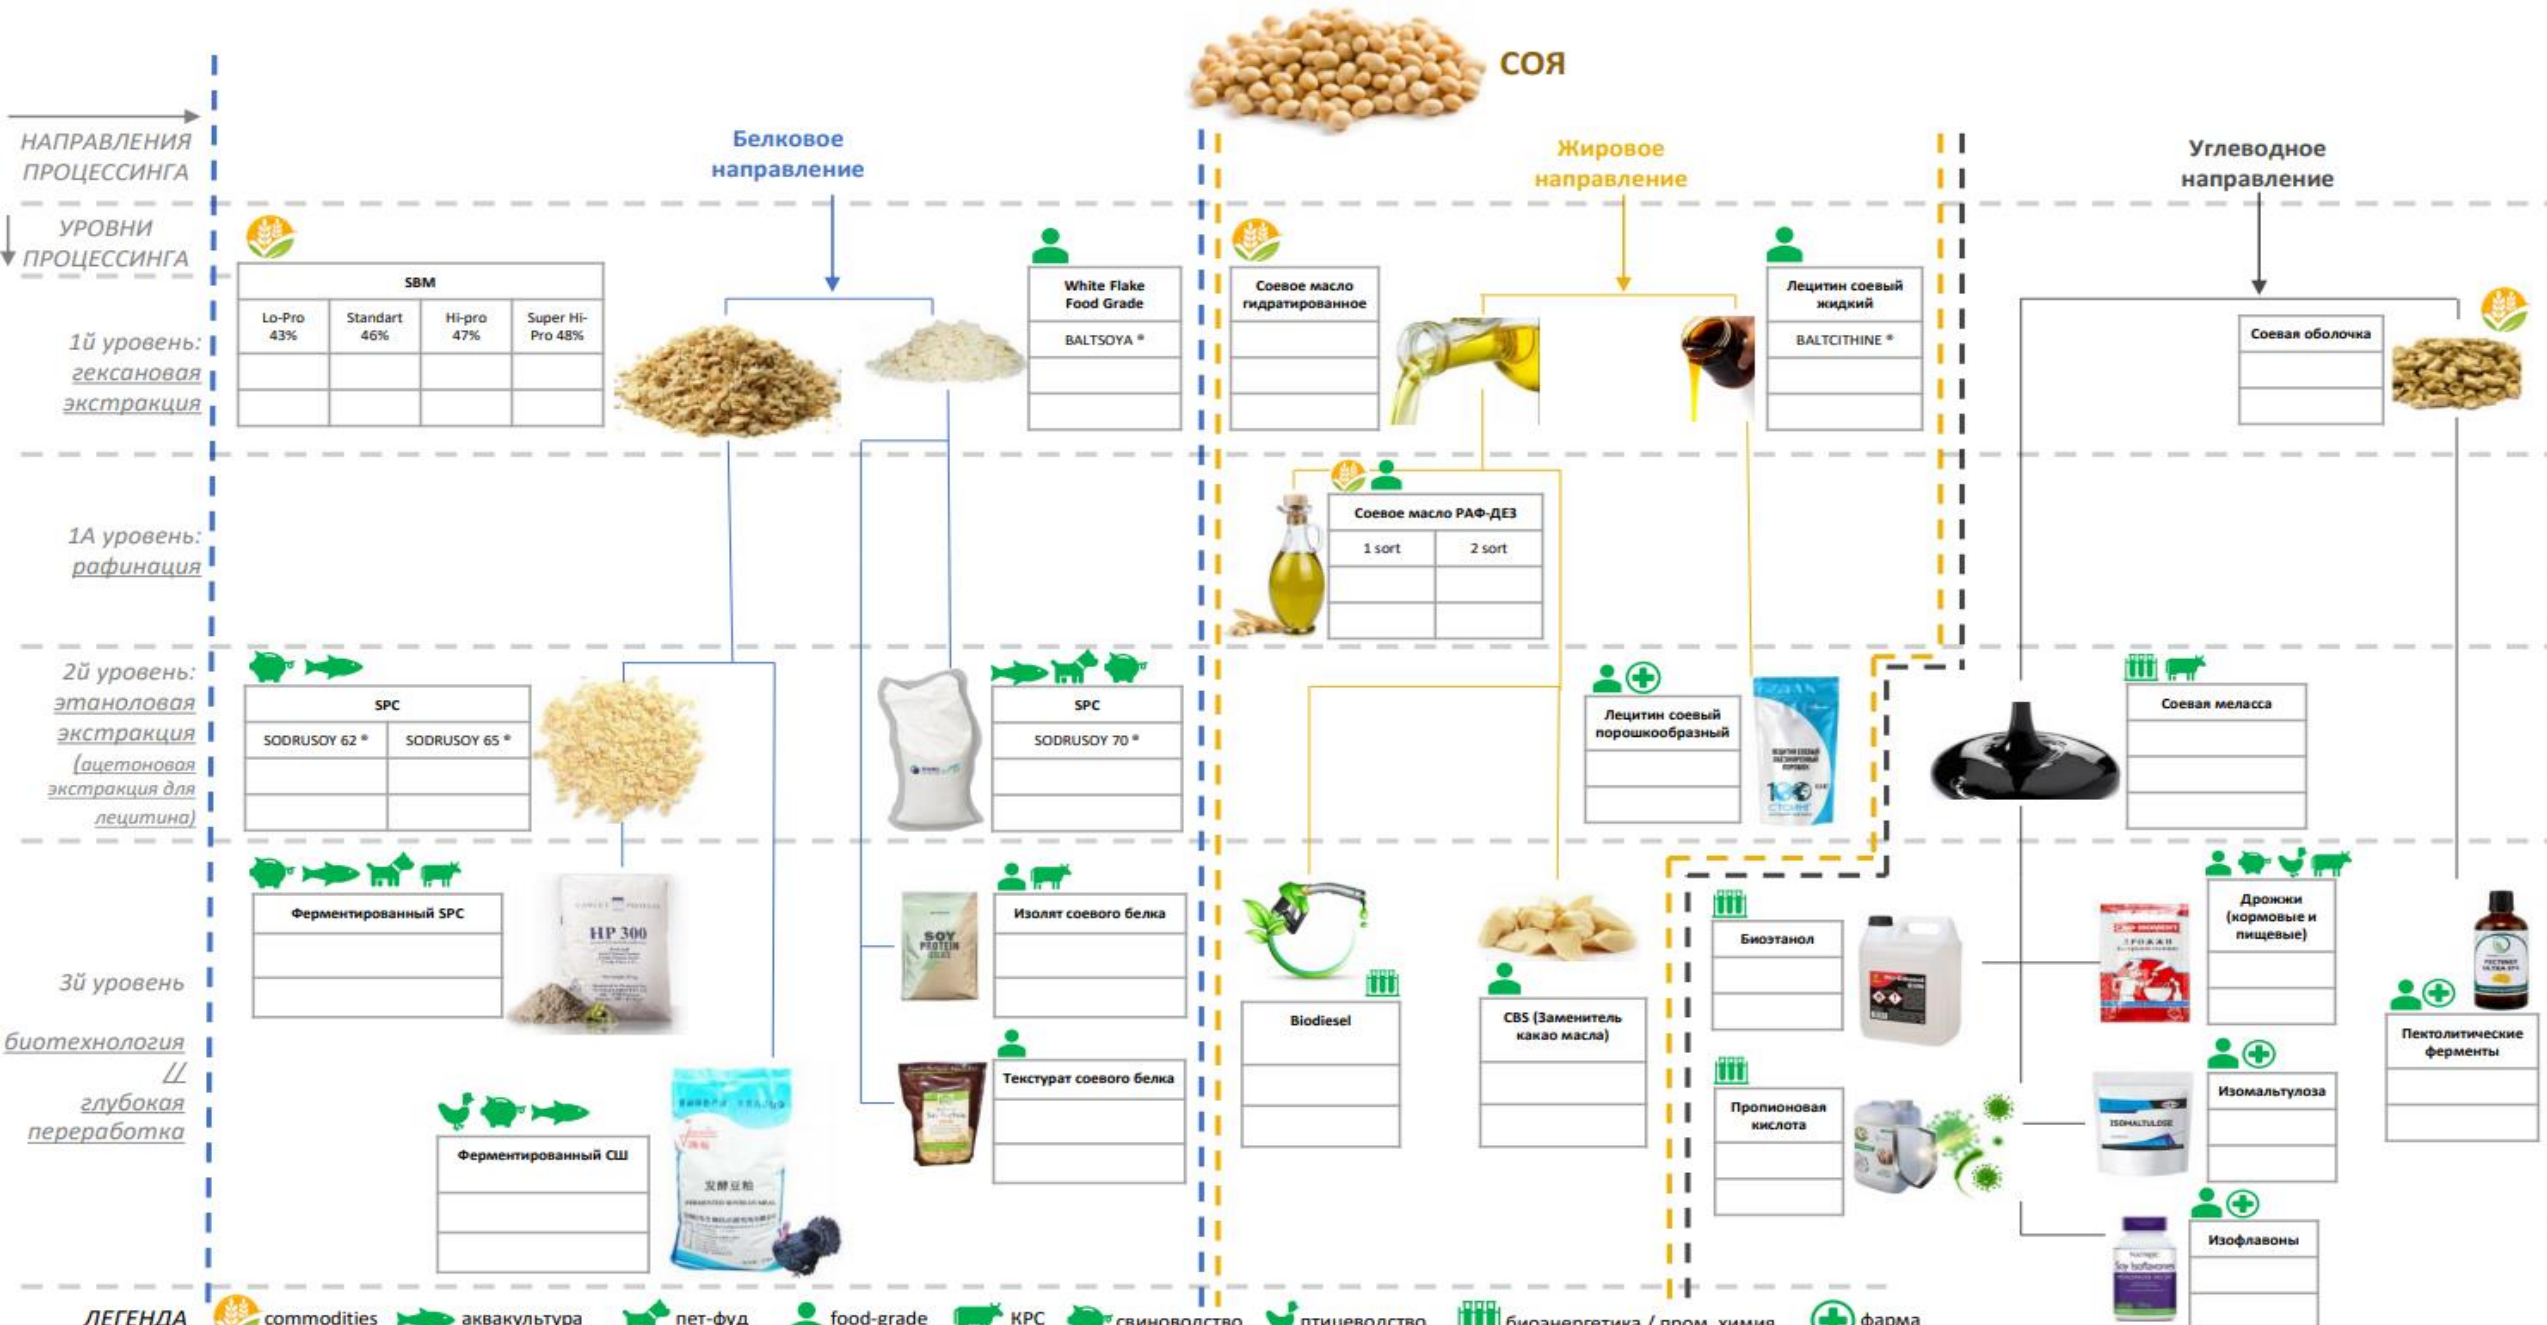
СОЯ

НАПРАВЛЕНИЯ ПРОЦЕССИНГА

УРОВНИ ПРОЦЕССИНГА

Белковое направление

Жировое направление

Углеводное направление

1й уровень: гексановая экстракция

| SBM | | | |
|---|---|---|---|
| Lo-Pro 43% | Standart 46% | Hi-pro 47% | Super Hi-Pro 48% |
| | | | |
| | | | |

| White Flake Food Grade |
|---|
| BALTSOYA ® |
| |
| |

| Соевое масло гидратированное |
|---|
| |
| |
| |

| Лецитин соевый жидкий |
|---|
| BALTCITHINE ® |
| |
| |

| Соевая оболочка |
|---|
| |
| |

1А уровень: рафинация

| Соевое масло РАФ-ДЕЗ | |
|---|---|
| 1 sort | 2 sort |
| | |
| | |

2й уровень: этаноловая экстракция (ацетоновая экстракция для лецитина)

| SPC | |
|---|---|
| SODRUSOY 62 ® | SODRUSOY 65 ® |
| | |
| | |

| SPC |
|---|
| SODRUSOY 70 ® |
| |
| |

| Лецитин соевый порошкообразный |
|---|
| |
| |

| Соевая меласса |
|---|
| |
| |
| |

3й уровень биотехнология // глубокая переработка

| Ферментированный SPC |
|---|
| |
| |

HP 300

| Изолят соевого белка |
|---|
| |
| |

SOY PROTEIN

| Текстурат соевого белка |
|---|
| |
| |

| Ферментированный СШ |
|---|
| |
| |

| Biodiesel |
|---|
| |
| |

| CBS (Заменитель какао масла) |
|---|
| |
| |

| Биоэтанол |
|---|
| |
| |

| Пропионовая кислота |
|---|
| |
| |

| Дрожжи (кормовые и пищевые) |
|---|
| |
| |

| Изомальтулоза |
|---|
| |
| |

| Изофлавоны |
|---|
| |

| Пектолитические ферменты |
|---|
| |
| |

ISOMALTULOSE

ЛЕГЕНДА commodities аквакультура пет-фуд food-grade КРС свиноводство птицеводство биоэнергетика / пром. химия фарма